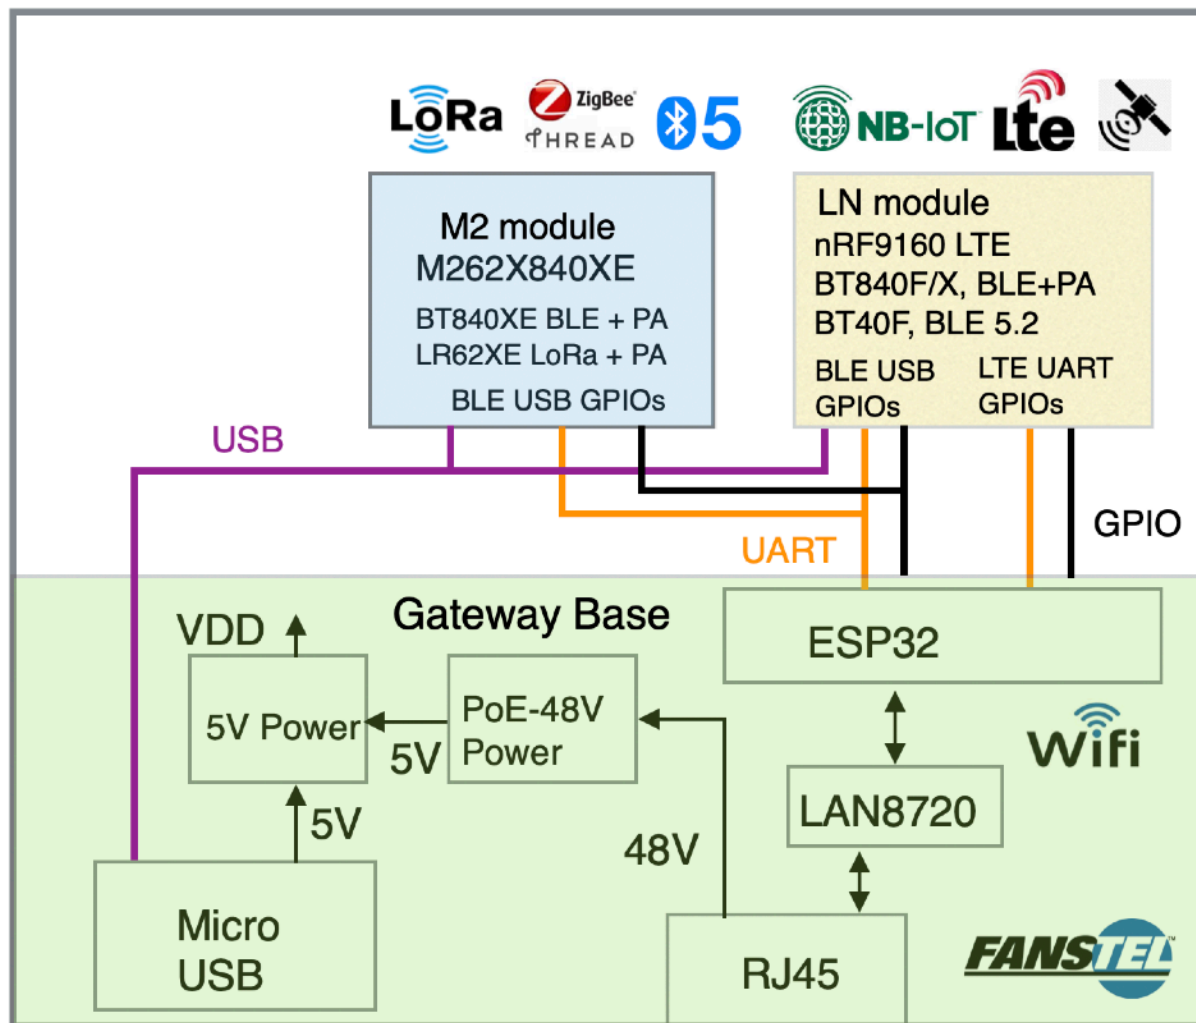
LoRa ZigBee THREAD 5 NB-IoT lte

M2 module
M262X840XE
BT840XE BLE + PA
LR62XE LoRa + PA
BLE USB GPIOs

LN module
nRF9160 LTE
BT840F/X, BLE+PA
BT40F, BLE 5.2
BLE USB GPIOs
LTE UART GPIOs

USB

UART

GPIO

Gateway Base

VDD

5V Power

PoE-48V Power

5V

5V

ESP32

Wifi

LAN8720

48V

Micro USB

RJ45

FANSTEL